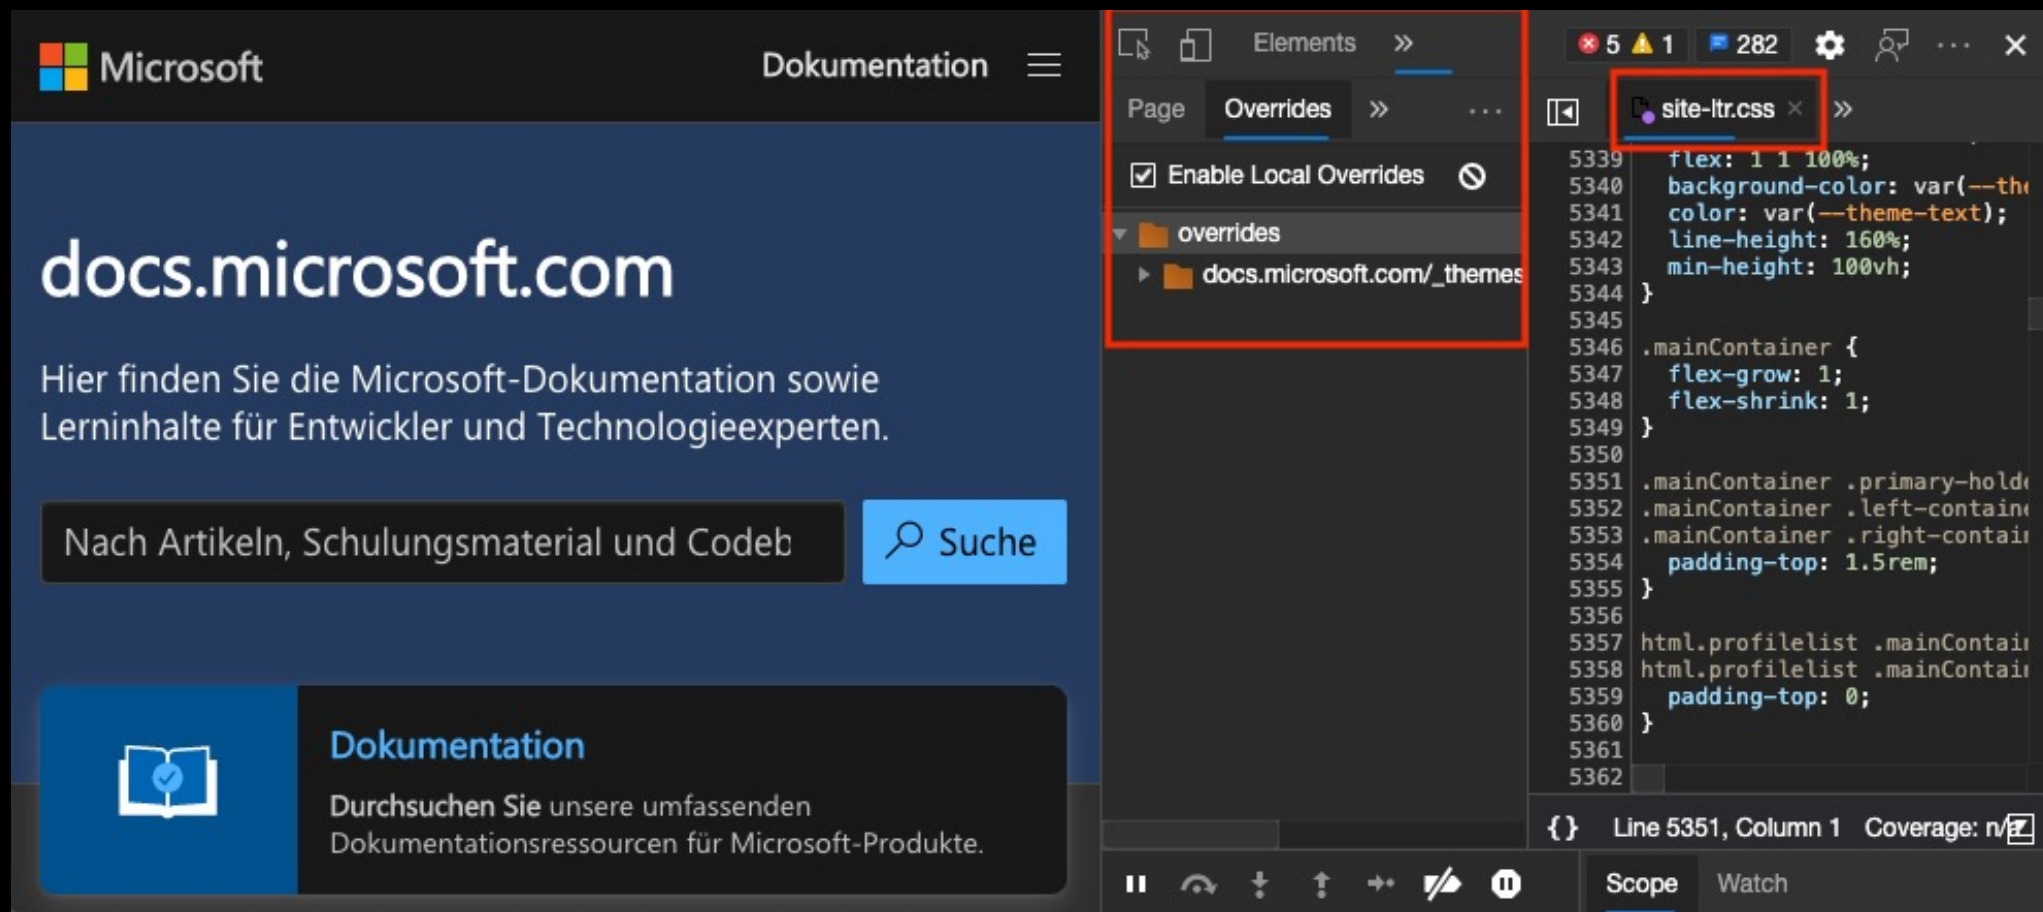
Microsoft
Dokumentation

docs.microsoft.com

Hier finden Sie die Microsoft-Dokumentation sowie Lerninhalte für Entwickler und Technologieexperten.

Nach Artikeln, Schulungsmaterial und Codeb

Suche

Dokumentation

Durchsuchen Sie unsere umfassenden Dokumentationsressourcen für Microsoft-Produkte.

Elements »
5 1 282
Page Overrides » ···
Enable Local Overrides
overrides
docs.microsoft.com/_themes
site-ltr.css ×

5339 flex: 1 1 100%;
5340 background-color: var(--th
5341 color: var(--theme-text);
5342 line-height: 160%;
5343 min-height: 100vh;
5344 }
5345
5346 .mainContainer {
5347 flex-grow: 1;
5348 flex-shrink: 1;
5349 }
5350
5351 .mainContainer .primary-hold
5352 .mainContainer .left-contain
5353 .mainContainer .right-contai
5354 padding-top: 1.5rem;
5355 }
5356
5357 html.profilelist .mainContai
5358 html.profilelist .mainContai
5359 padding-top: 0;
5360 }
5361
5362

{} Line 5351, Column 1 Coverage: n/
Scope Watch